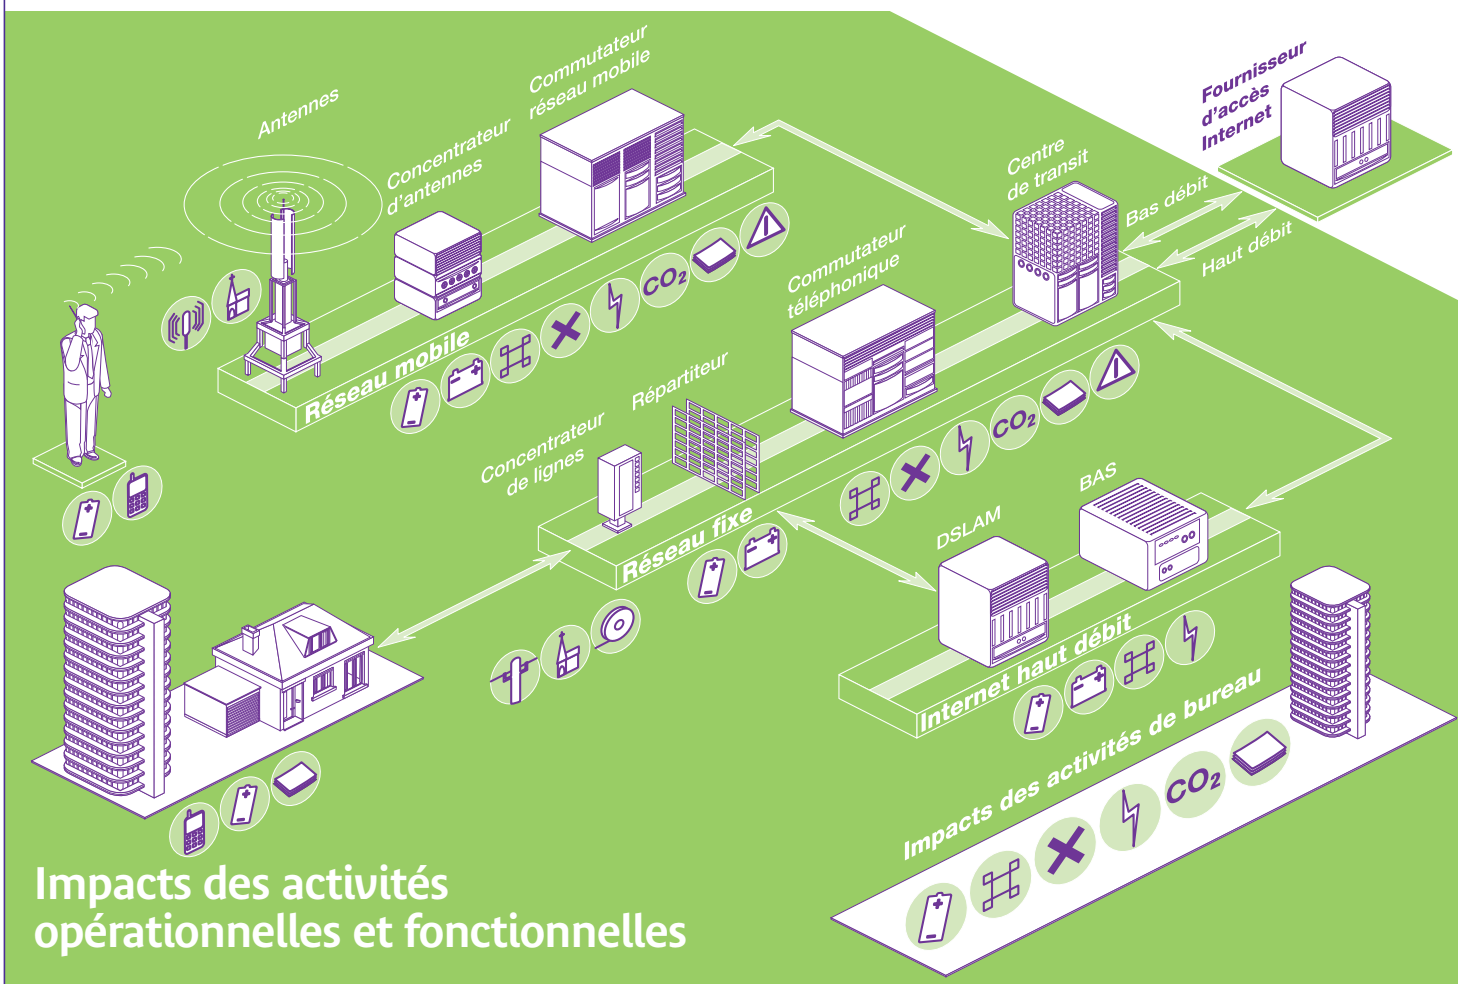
Antennes

Concentrateur d'antennes

Commutateur réseau mobile

Fournisseur d'accès Internet

Centre de transit

Bas débit

Haut débit

Réseau mobile

$CO_2$

Commutateur téléphonique

Répartiteur

Concentrateur de lignes

$CO_2$

BAS

DSLAM

Réseau fixe

Internet haut débit

Impacts des activités de bureau

$CO_2$

Impacts des activités opérationnelles et fonctionnelles